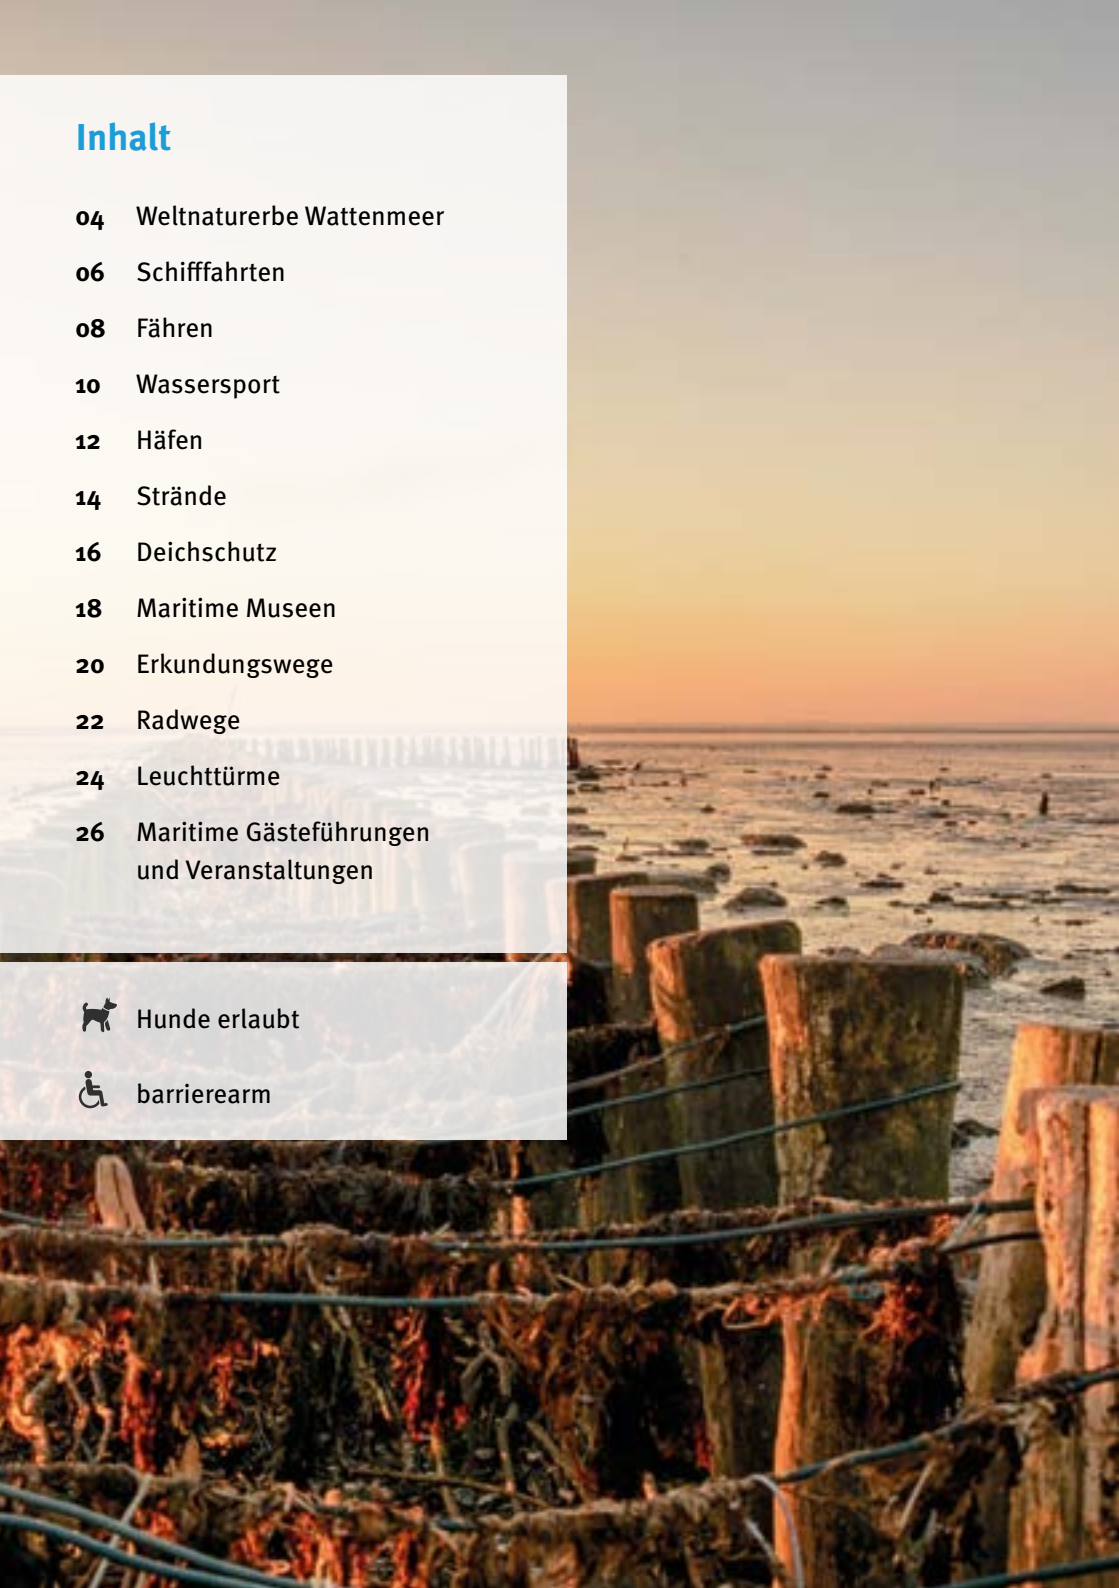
Inhalt

04 Weltnaturerbe Wattenmeer
06 Schifffahrten
08 Fähren
10 Wassersport
12 Häfen
14 Strände
16 Deichschutz
18 Maritime Museen
20 Erkundungswege
22 Radwege
24 Leuchttürme
26 Maritime Gästeführungen und Veranstaltungen

Hunde erlaubt

barrierearm